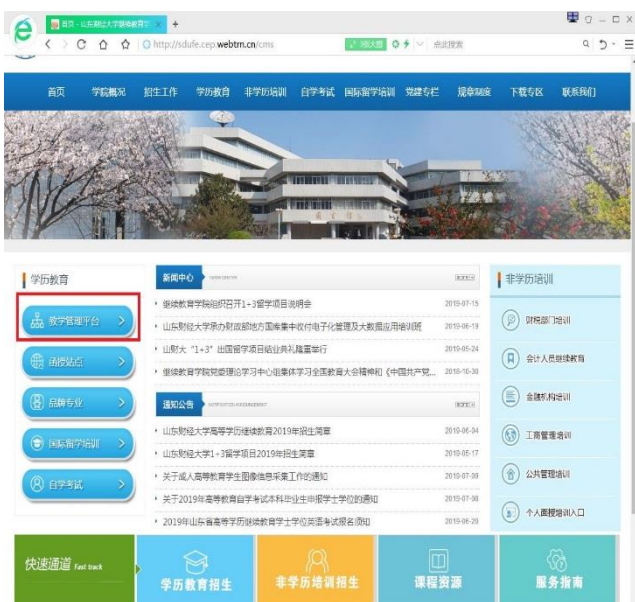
首页 - 山东财经大学继续教育学 ×　+

http://sdufe.cep.webtrn.cn/cms

点此搜索

首页　学院概况　招生工作　学历教育　非学历培训　自学考试　国际留学培训　党建专栏　规章制度　下载专区　联系我们

学历教育

教学管理平台

函授站点

品牌专业

国际留学培训

自学考试

新闻中心

more

继续教育学院组织召开1+3留学项目说明会　2019-07-15

山东财经大学承办财政部地方国库集中收付电子化管理及大数据应用培训班　2019-06-19

山财大"1+3"出国留学项目结业典礼隆重举行　2019-05-24

继续教育学院党委理论学习中心组集体学习全国教育大会精神和《中国共产党...　2018-10-30

通知公告

more

山东财经大学高等学历继续教育2019年招生简章　2019-06-04

山东财经大学1+3留学项目2019年招生简章　2019-05-17

关于成人高等教育学生图像信息采集工作的通知　2019-07-08

关于2019年高等教育自学考试本科毕业生申报学士学位的通知　2019-07-08

2019年山东省高等学历继续教育学士学位英语考试报名须知　2019-06-20

非学历培训

财税部门培训

会计人员继续教育

金融机构培训

工商管理培训

公共管理培训

个人面授培训入口

快速通道 Fast track

学历教育招生

非学历培训招生

课程资源

服务指南